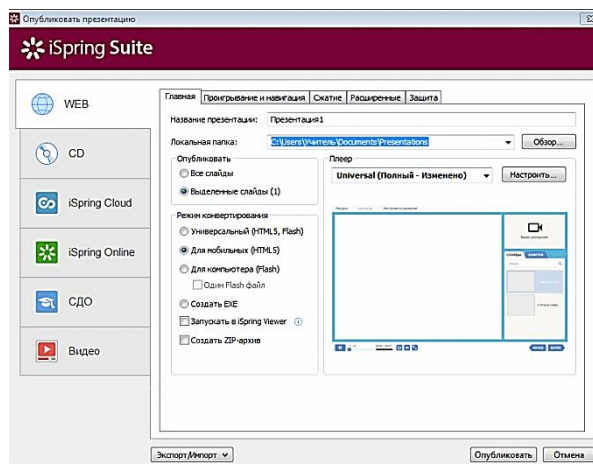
Опубликовать презентацию

iSpring Suite

WEB

CD

iSpring Cloud

iSpring Online

СДО

Видео

Главная | Проигрывание и навигация | Сжатие | Расширенные | Защита

Название презентации: Презентация1

Локальная папка: C:\Users\Учитель\Documents\Presentations

Обзор...

Опубликовать

Все слайды

Выделенные слайды (1)

Плеер

Universal (Полный - Изменено)

Настроить...

Режим конвертирования

Универсальный (HTML5, Flash)

Для мобильных (HTML5)

Для компьютера (Flash)

Один Flash файл

Создать EXE

Запускать в iSpring Viewer

Создать ZIP-архив

Экспорт/Импорт

Опубликовать

Отмена